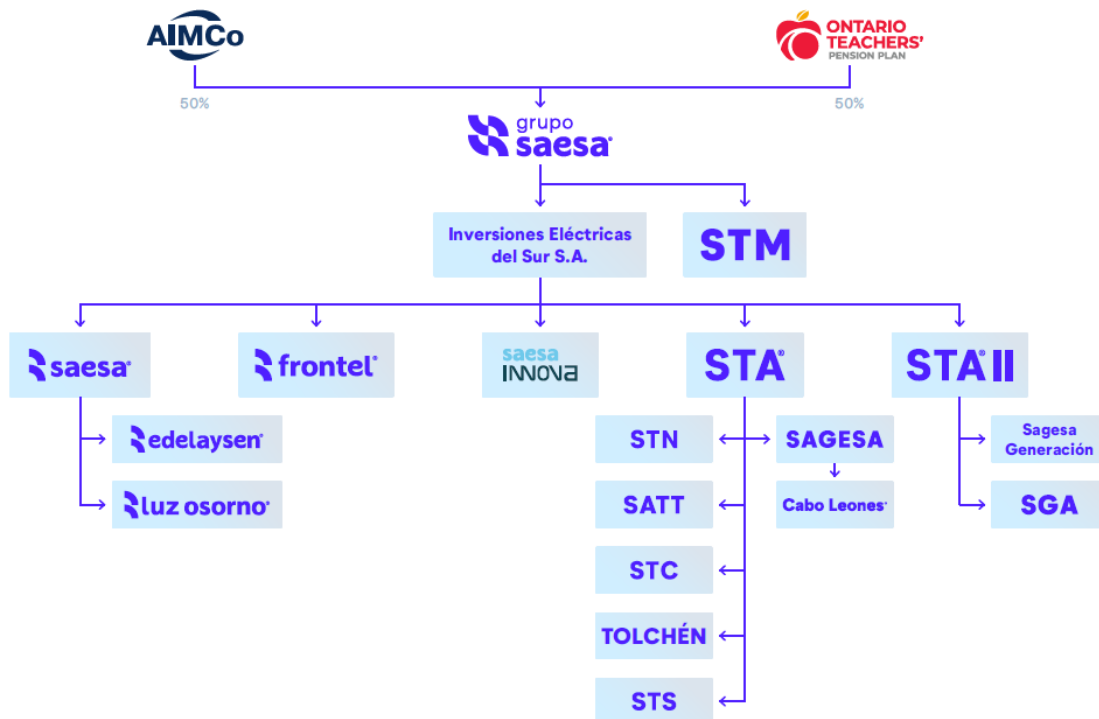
AIMCo

ONTARIO TEACHERS' PENSION PLAN

50%

50%

grupo saesa

Inversiones Eléctricas del Sur S.A.

STM

saesa

frontel

saesa INNOVA

STA

STA II

edelaysen

luz osorno

STN

SAGESA

Cabo Leones

SATT

STC

TOLCHÉN

STS

Sagesa Generación

SGA